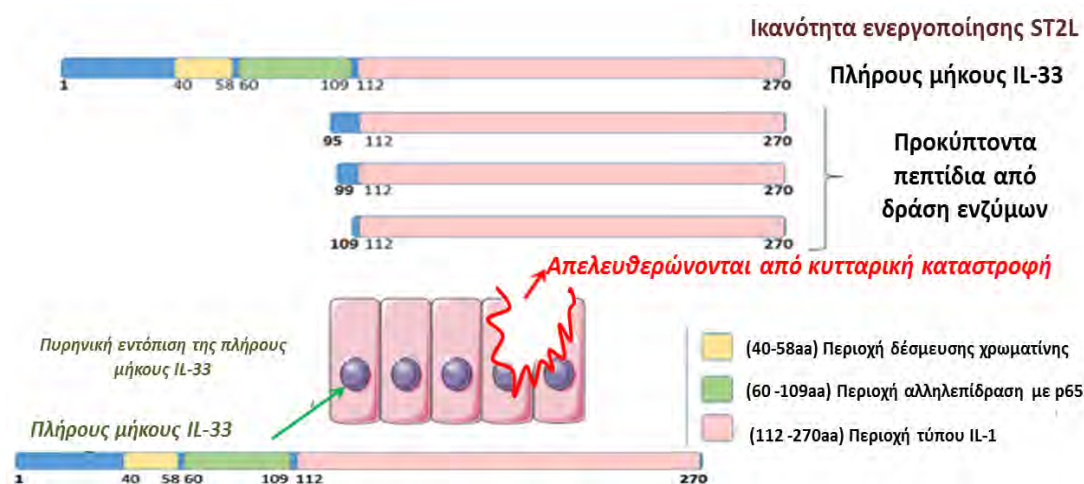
Ικανότητα ενεργοποίησης ST2L

1 40 58 60 109 112 270

Πλήρους μήκους IL-33

95 112 270

99 112 270

109 112 270

Προκύπτοντα πεπτίδια από δράση ενζύμων

Απελευθερώνονται από κυτταρική καταστροφή

Πυρηνική εντόπιση της πλήρους μήκους IL-33

Πλήρους μήκους IL-33

(40-58aa) Περιοχή δέσμευσης χρωματίνης

(60 -109aa) Περιοχή αλληλεπίδραση με p65

(112 -270aa) Περιοχή τύπου IL-1

1 40 58 60 109 112 270